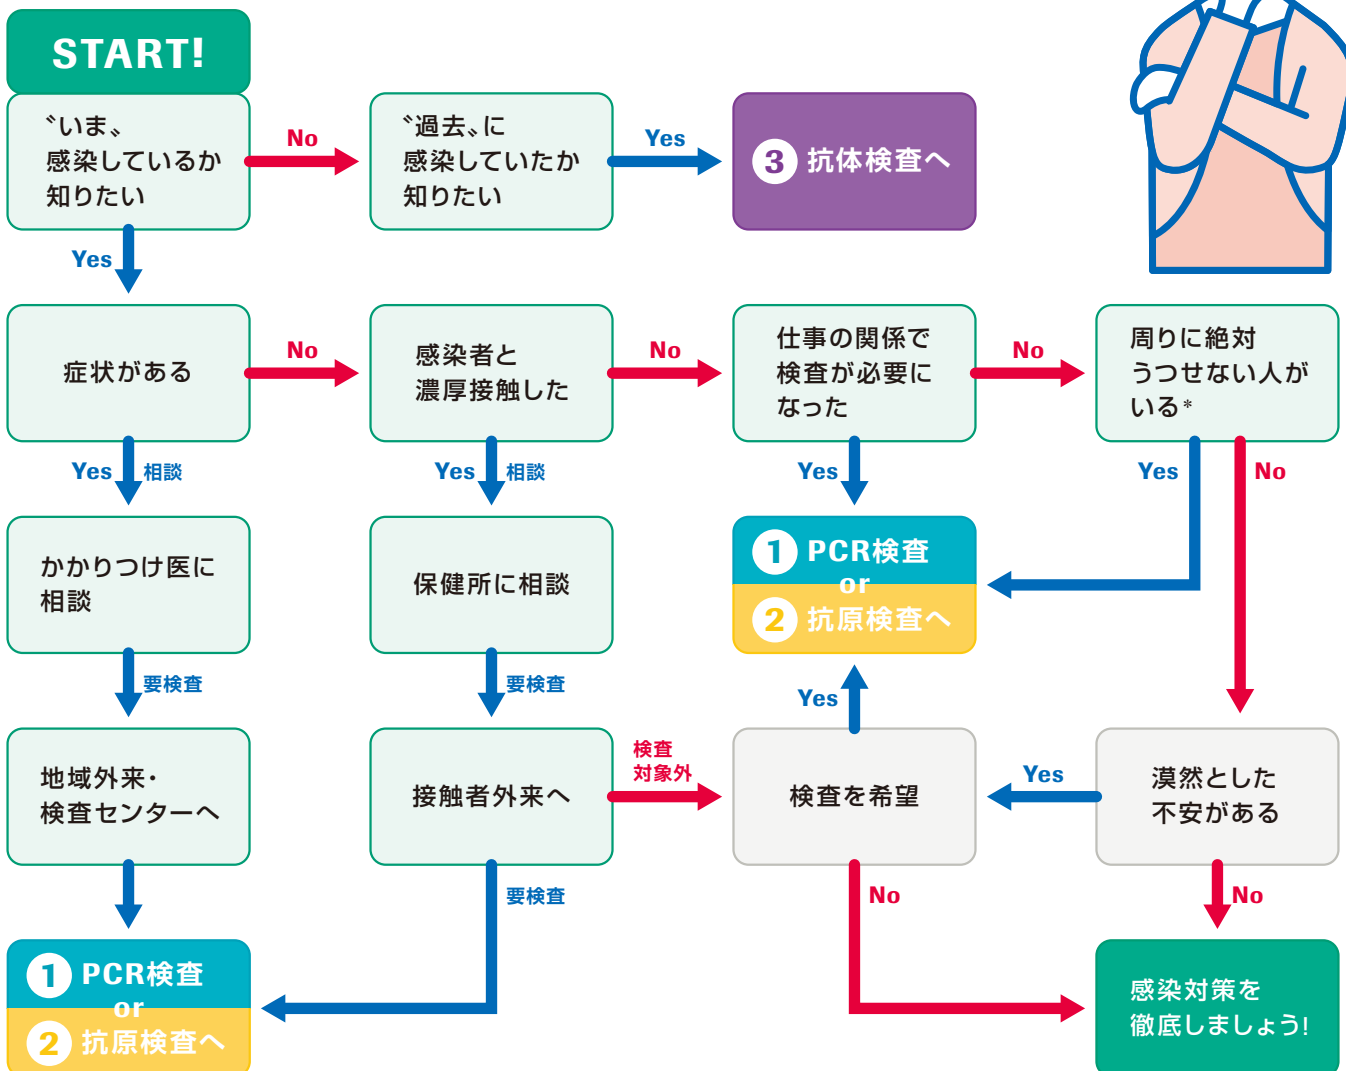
START!

〝いま〟感染しているか知りたい

No

〝過去〟に感染していたか知りたい

Yes

3 抗体検査へ

Yes

症状がある

No

感染者と濃厚接触した

No

仕事の関係で検査が必要になった

No

周りに絶対うつせない人がいる*

Yes 相談

Yes 相談

Yes

Yes

No

かかりつけ医に相談

保健所に相談

1 PCR検査 or 2 抗原検査へ

要検査

要検査

Yes

地域外来・検査センターへ

接触者外来へ

検査対象外

検査を希望

Yes

漠然とした不安がある

要検査

No

No

1 PCR検査 or 2 抗原検査へ

感染対策を徹底しましょう!